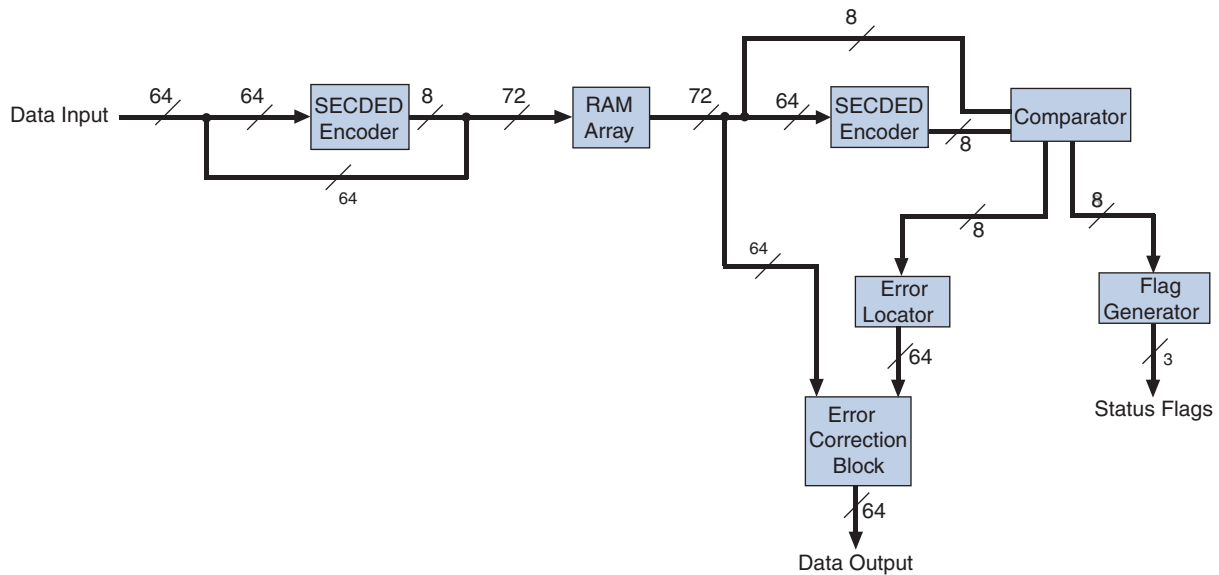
Data Input

64

64

SECDED Encoder

8

72

64

RAM Array

72

8

64

SECDED Encoder

8

Comparator

64

8

8

Error Locator

Flag Generator

64

3

Status Flags

Error Correction Block

64

Data Output